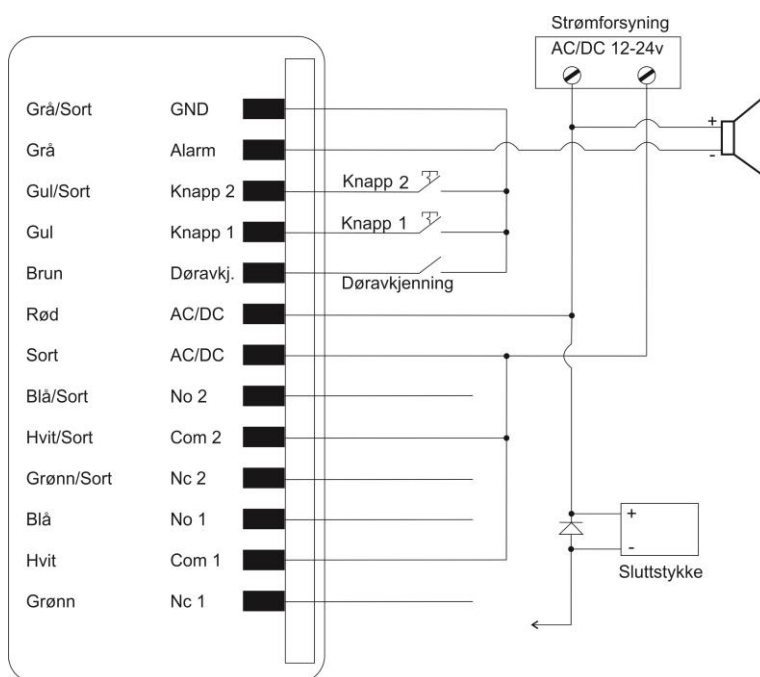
Strømforsyning
AC/DC 12-24v

| Grå/Sort | GND |
|---|---|
| Grå | Alarm |
| Gul/Sort | Knapp 2 |
| Gul | Knapp 1 |
| Brun | Døravkj. |
| Rød | AC/DC |
| Sort | AC/DC |
| Blå/Sort | No 2 |
| Hvit/Sort | Com 2 |
| Grønn/Sort | Nc 2 |
| Blå | No 1 |
| Hvit | Com 1 |
| Grønn | Nc 1 |

Knapp 2
Knapp 1
Døravkjenning

+
-

+
-
Sluttstykke